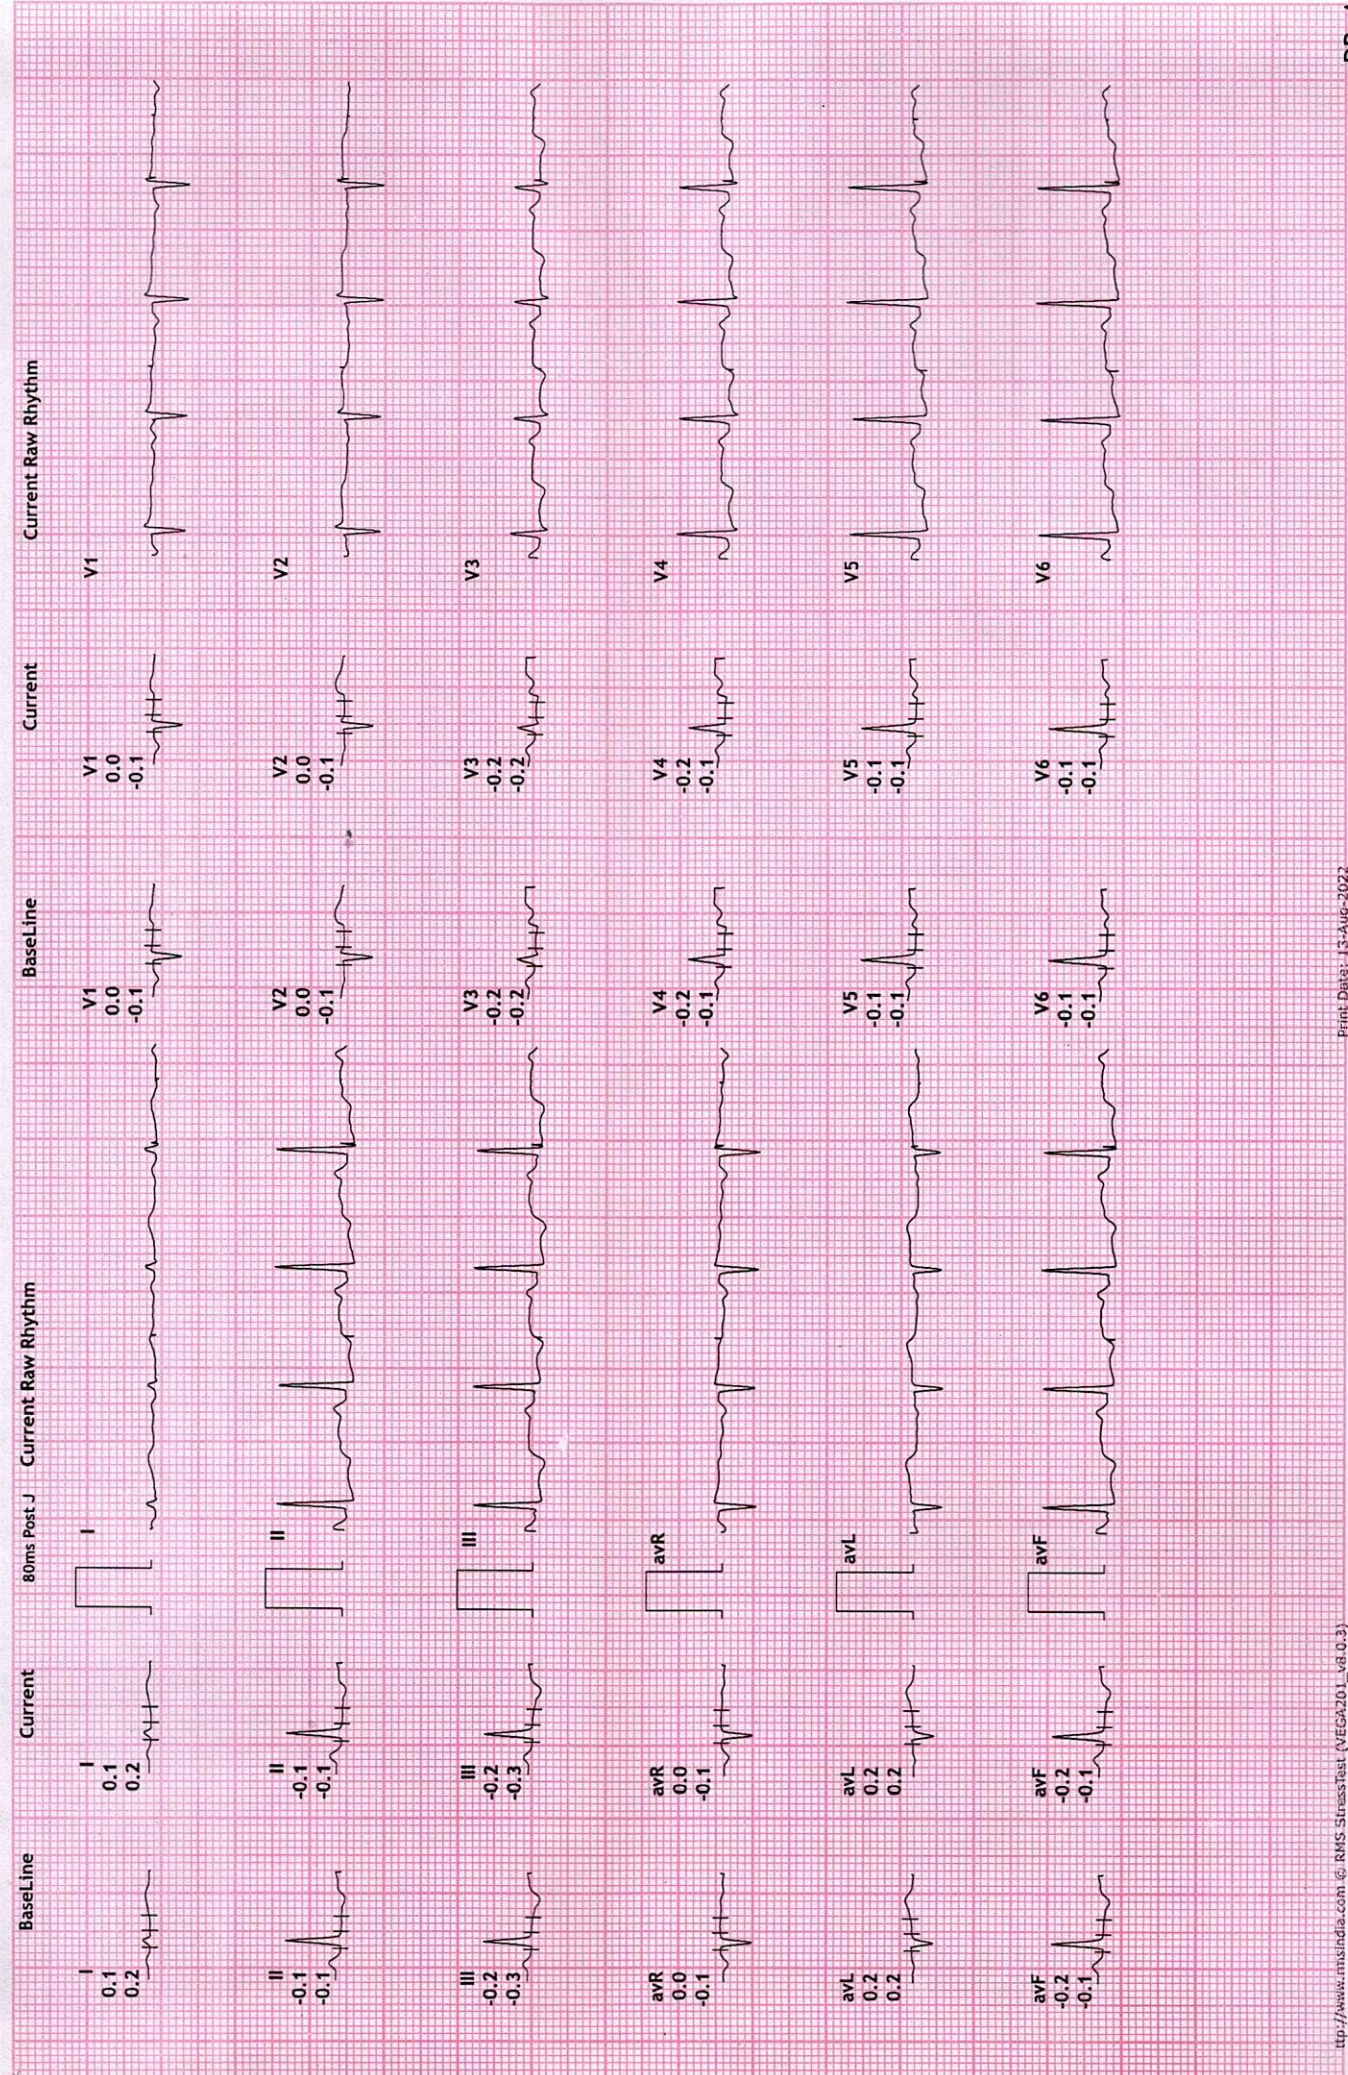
BaseLine

I
0.1
0.2

II
-0.1
-0.1

III
-0.2
-0.3

avR
0.0
-0.1

avL
0.2
0.2

avF
-0.2
-0.1

Current

I
0.1
0.2

II
-0.1
-0.1

III
-0.2
-0.3

avR
0.0
-0.1

avL
0.2
0.2

avF
-0.2
-0.1

80ms Post J

Current Raw Rhythm

I

II

III

avR

avL

avF

BaseLine

V1
0.0
-0.1

V2
0.0
-0.1

V3
-0.2
-0.2

V4
-0.2
-0.1

V5
-0.1
-0.1

V6
-0.1
-0.1

Current

V1
0.0
-0.1

V2
0.0
-0.1

V3
-0.2
-0.2

V4
-0.2
-0.1

V5
-0.1
-0.1

V6
-0.1
-0.1

Current Raw Rhythm

V1

V2

V3

V4

V5

V6

ttp://www.rmsindia.com © RMS StressTest (VEGA201_v8.0.3)

Print Date: 13-Aug-2022